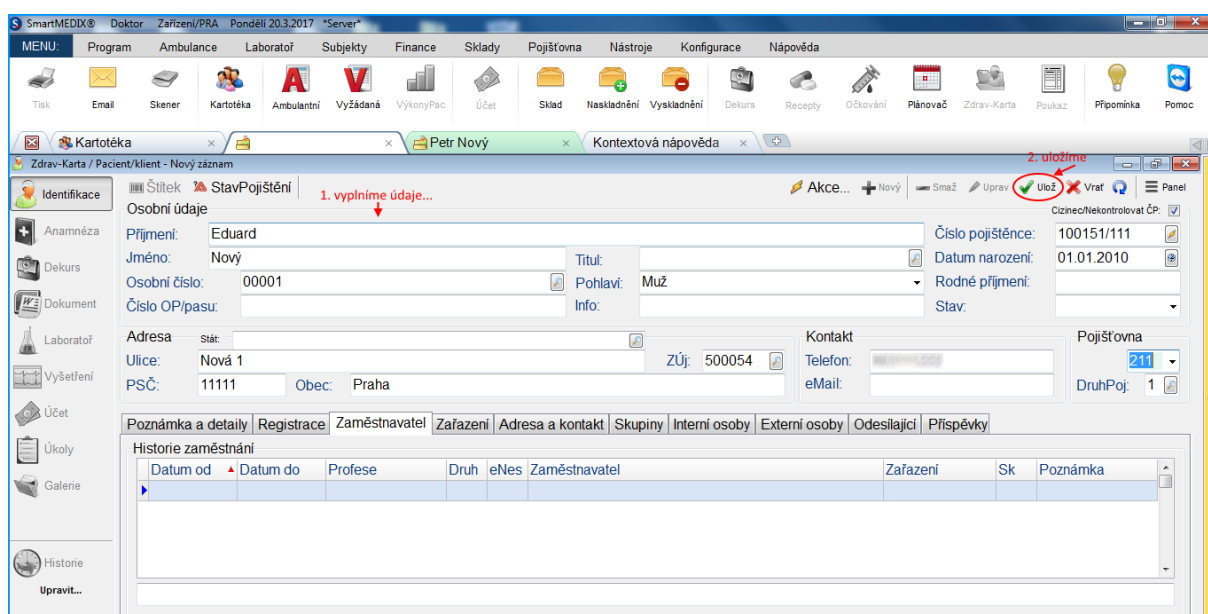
SmartMEDIX® Doktor Zařízení/PRA Pondělí 20.3.2017 *Server*

MENU: Program Ambulance Laboratoř Subjekty Finance Sklady Pojišťovna Nástroje Konfigurace Nápověda

Tisk Email Skener Kartotéka Ambulantní Vyžádaná VýkonyPac Účet Sklad Naskladnění Vyskladnění Dekurs Recepty Očkování Plánovač Zdrav-Karta Poukaz Připomínka Pomoc

Kartotéka Petr Nový Kontextová nápověda

Zdrav-Karta / Pacient/klient - Nový záznam

2. uložíme

Identifikace
Anamnéza
Dekurs
Dokument
Laboratoř
Vyšetření
Účet
Úkoly
Galerie
Historie
Upravit...

Štítek StavPojištění 1. vyplníme údaje... Akce... Nový Smaž Uprav Ulož Vrať Panel

Osobní údaje Cizinec/Nekontrolovat ČP:

Příjmení: Eduard Číslo pojištěnce: 100151/111
Jméno: Nový Titul: Datum narození: 01.01.2010
Osobní číslo: 00001 Pohlaví: Muž Rodné příjmení:
Číslo OP/pasu: Info: Stav:

Adresa Stát: Kontakt Pojišťovna
Ulice: Nová 1 ZÚj: 500054 Telefon: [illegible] 211
PSČ: 11111 Obec: Praha eMail: DruhPoj: 1

Poznámka a detaily Registrace Zaměstnavatel Zařazení Adresa a kontakt Skupiny Interní osoby Externí osoby Odesílající Příspěvky

Historie zaměstnání

| Datum od | Datum do | Profese | Druh | eNes | Zaměstnavatel | Zařazení | Sk | Poznámka |
|---|---|---|---|---|---|---|---|---|
| | | | | | | | | |